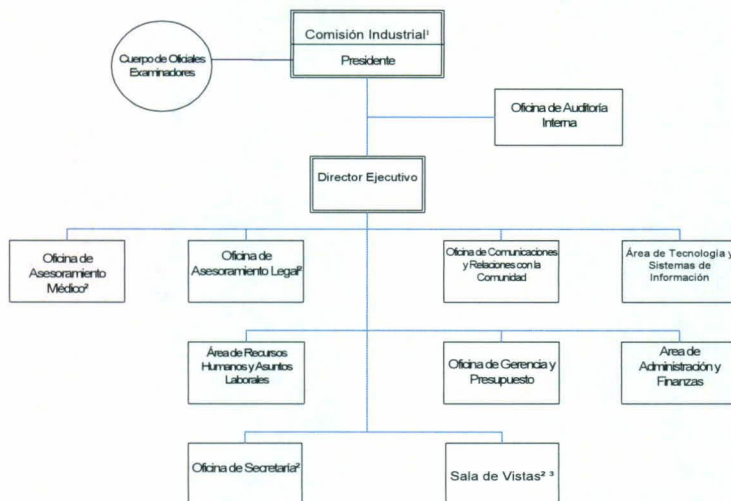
Comisión Industrial¹

Presidente

Cuerpo de Oficiales Examinadores

Oficina de Auditoría Interna

Director Ejecutivo

Oficina de Asesoramiento Médico²

Oficina de Asesoramiento Legal²

Oficina de Comunicaciones y Relaciones con la Comunidad

Área de Tecnología y Sistemas de Información

Área de Recursos Humanos y Asuntos Laborales

Oficina de Gerencia y Presupuesto

Area de Administración y Finanzas

Oficina de Secretaría²

Sala de Vistas² ³